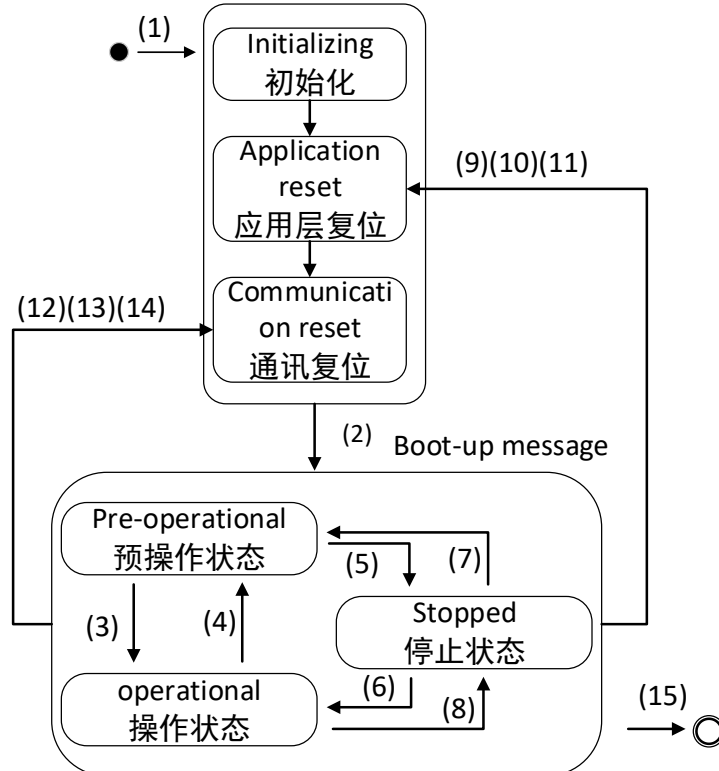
(1)

Initializing
初始化

Application reset
应用层复位

(9)(10)(11)

(12)(13)(14)

Communication reset
通讯复位

(2) Boot-up message

Pre-operational
预操作状态

(5)

(7)

(3)

(4)

Stopped
停止状态

operational
操作状态

(6)

(8)

(15)